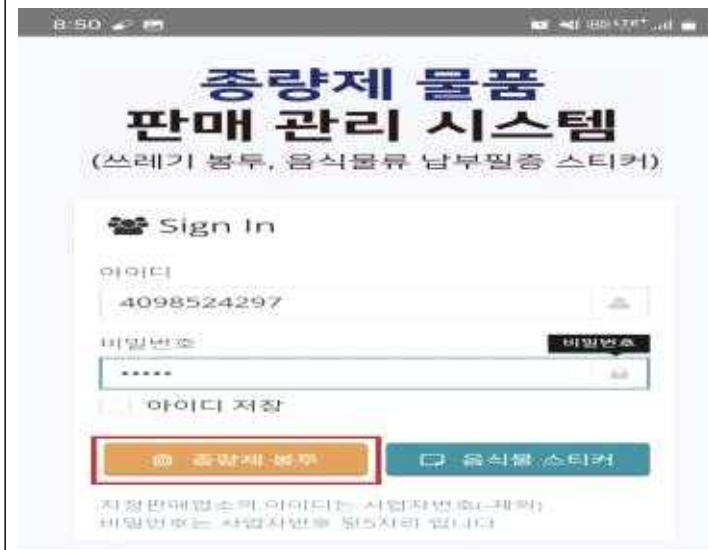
8:50

종량제 물품
판매 관리 시스템
(쓰레기 봉투, 음식물류 납부필증 스티커)

Sign In

아이디
4098524297

비밀번호
비밀번호
•••••

아이디 저장

종량제 봉투
음식물 스티커

지정판매업소의 아이디는 사업자번호(-제외)
비밀번호는 사업자번호 뒷5자리 입니다